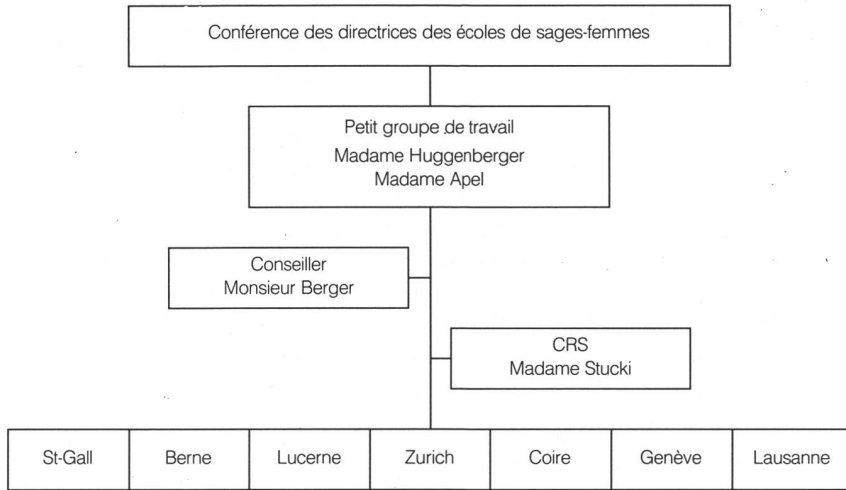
Conférence des directrices des écoles de sages-femmes

Petit groupe de travail
Madame Huggenberger
Madame Apel

Conseiller
Monsieur Berger

CRS
Madame Stucki

| St-Gall | Berne | Lucerne | Zurich | Coire | Genève | Lausanne |
|---|---|---|---|---|---|---|